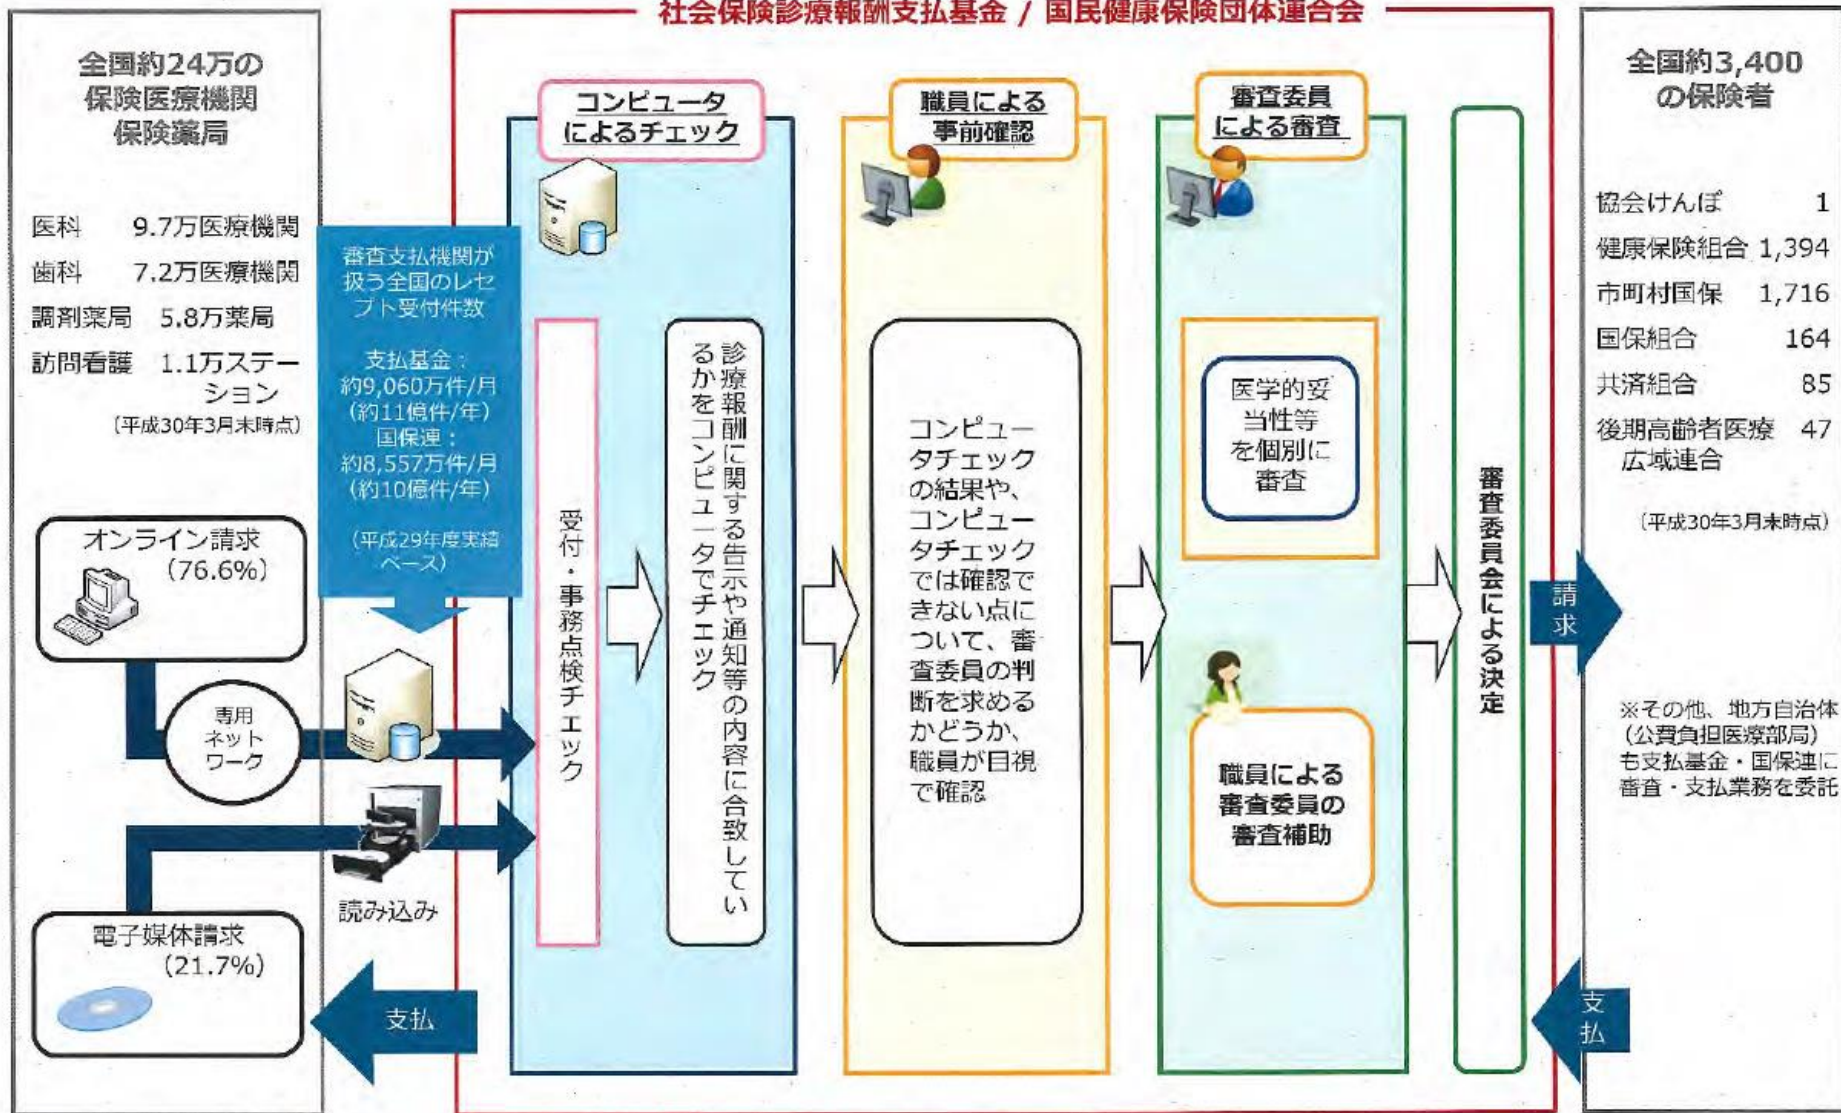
社会保険診療報酬支払基金 / 国民健康保険団体連合会

全国約24万の保険医療機関保険薬局

医科 9.7万医療機関
歯科 7.2万医療機関
調剤薬局 5.8万薬局
訪問看護 1.1万ステーション
（平成30年3月末時点）

審査支払機関が扱う全国のレセプト受付件数

支払基金：約9,060万件/月（約11億件/年）
国保連：約8,557万件/月（約10億件/年）
（平成29年度実績ベース）

オンライン請求（76.6%）

専用ネットワーク

読み込み

電子媒体請求（21.7%）

支払

コンピュータによるチェック

受付・事務点検チェック

診療報酬に関する告示や通知等の内容に合致しているかをコンピュータでチェック

職員による事前確認

コンピュータチェックの結果や、コンピュータチェックでは確認できない点について、審査委員の判断を求めるかどうか、職員が目視で確認

審査委員による審査

医学的妥当性等を個別に審査

職員による審査委員の審査補助

審査委員会による決定

請求

支払

全国約3,400の保険者

協会けんぽ 1
健康保険組合 1,394
市町村国保 1,716
国保組合 164
共済組合 85
後期高齢者医療広域連合 47
（平成30年3月末時点）

※その他、地方自治体（公費負担医療部局）も支払基金・国保連に審査・支払業務を委託